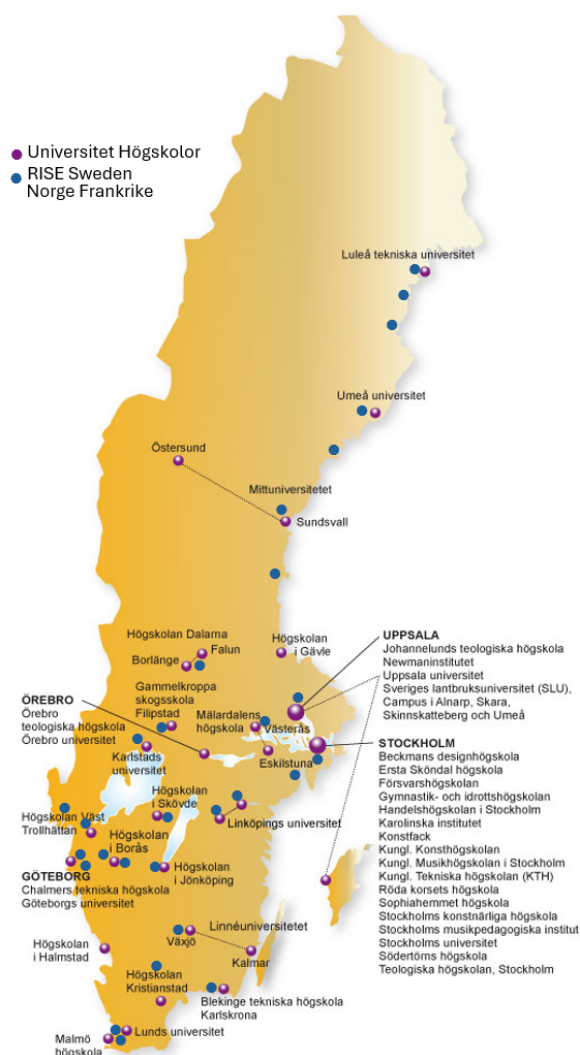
Universitet Högskolor
RISE Sweden
Norge Frankrike

Luleå tekniska universitet

Umeå universitet

Östersund

Mittuniversitetet

Sundsvall

Högskolan Dalarna
Falun
Borlänge

Högskolan i Gävle

UPPSALA
Johannelunds teologiska högskola
Newmaninstitutet
Uppsala universitet
Sveriges lantbruksuniversitet (SLU), Campus i Alnarp, Skara, Skinnskatteberg och Umeå

Gammelkroppa skogsskola
Filipstad

Mälardalens högskola
Västerås

ÖREBRO
Örebro teologiska högskola
Örebro universitet

Eskilstuna

STOCKHOLM
Beckmans designhögskola
Ersta Sköndal högskola
Försvarshögskolan
Gymnastik- och idrottshögskolan
Handelshögskolan i Stockholm
Karolinska institutet
Konstfack
Kungl. Konsthögskolan
Kungl. Musikhögskolan i Stockholm
Kungl. Tekniska högskolan (KTH)
Röda korsets högskola
Sophiahemmet högskola
Stockholms konstnärliga högskola
Stockholms musikpedagogiska institut
Stockholms universitet
Södertörns högskola
Teologiska högskolan, Stockholm

Karlstads universitet

Högskolan i Skövde

Linköpings universitet

Högskolan Väst
Trollhättan

Högskolan i Borås

GÖTEBORG
Chalmers tekniska högskola
Göteborgs universitet

Högskolan i Jönköping

Linnéuniversitetet
Växjö
Kalmar

Högskolan i Halmstad

Högskolan Kristianstad

Blekinge tekniska högskola
Karlskrona

Lunds universitet

Malmö högskola